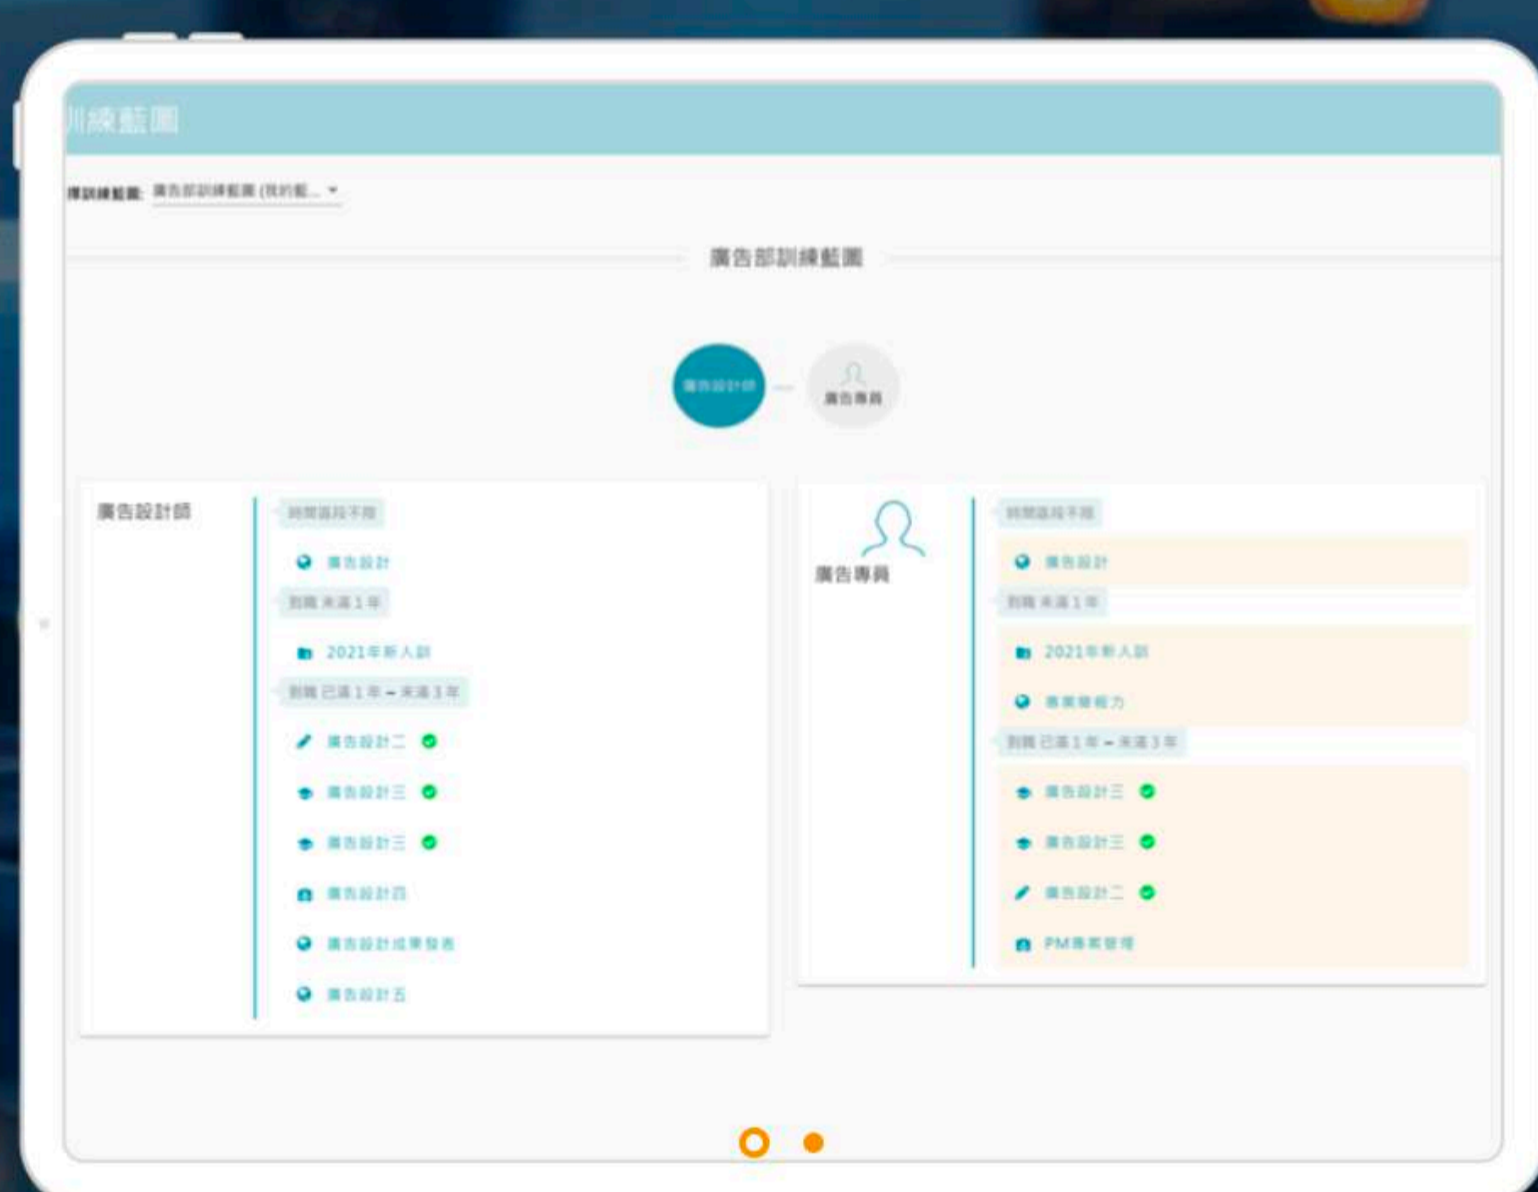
川練藍圖

擇訓練藍圖: 廣告部訓練藍圖 (我的藍...

廣告部訓練藍圖

廣告設計師

廣告專員

廣告設計師

時間區段不限

廣告設計

到職 未滿 1 年

2021年新人訓

到職 已滿 1 年 ~ 未滿 3 年

廣告設計二

廣告設計三

廣告設計三

廣告設計四

廣告設計成果發表

廣告設計五

廣告專員

時間區段不限

廣告設計

到職 未滿 1 年

2021年新人訓

專業簡報力

到職 已滿 1 年 ~ 未滿 3 年

廣告設計三

廣告設計三

廣告設計二

PM專案管理